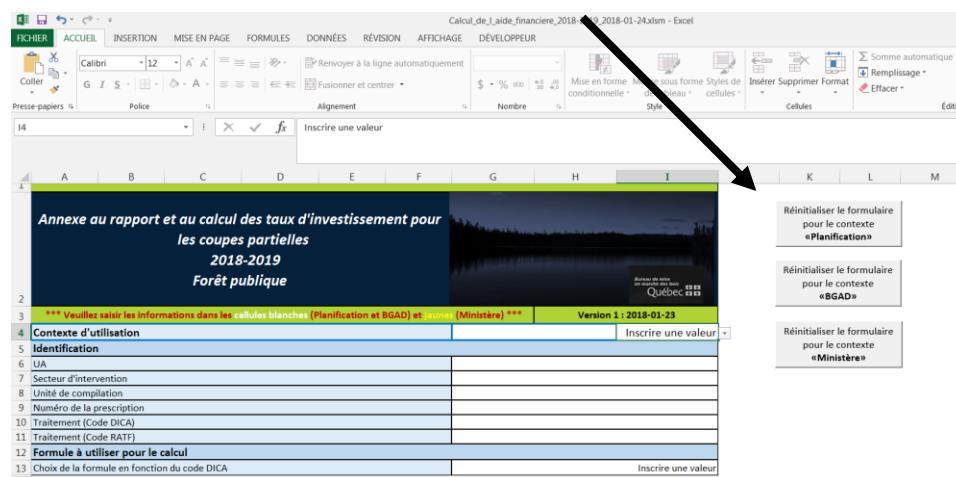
Calcul_de_l_aide_financiere_2018-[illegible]9_2018-01-24.xlsm - Excel

FICHIER ACCUEIL INSERTION MISE EN PAGE FORMULES DONNÉES RÉVISION AFFICHAGE DÉVELOPPEUR

Coller
Presse-papiers
Calibri 12
G I S
Police
Renvoyer à la ligne automatiquement
Fusionner et centrer
Alignement
$ % 000
Nombre
Mise en forme conditionnelle
Mettre sous forme de tableau
Styles de cellules
Style
Insérer Supprimer Format
Cellules
Somme automatique
Remplissage
Effacer
Éditi

I4 Inscrire une valeur

A B C D E F G H I K L M

Annexe au rapport et au calcul des taux d'investissement pour les coupes partielles
2018-2019
Forêt publique

Bureau de mise en marché des bois
Québec

*** Veuillez saisir les informations dans les cellules blanches (Planification et BGAD) et jaunes (Ministère) ***
Version 1 : 2018-01-23

| | |
|---|---|
| 4 Contexte d'utilisation | Inscrire une valeur |
| 5 Identification | |
| 6 UA | |
| 7 Secteur d'intervention | |
| 8 Unité de compilation | |
| 9 Numéro de la prescription | |
| 10 Traitement (Code DICA) | |
| 11 Traitement (Code RATF) | |
| 12 Formule à utiliser pour le calcul | |
| 13 Choix de la formule en fonction du code DICA | Inscrire une valeur |

Réinitialiser le formulaire pour le contexte «Planification»

Réinitialiser le formulaire pour le contexte «BGAD»

Réinitialiser le formulaire pour le contexte «Ministère»